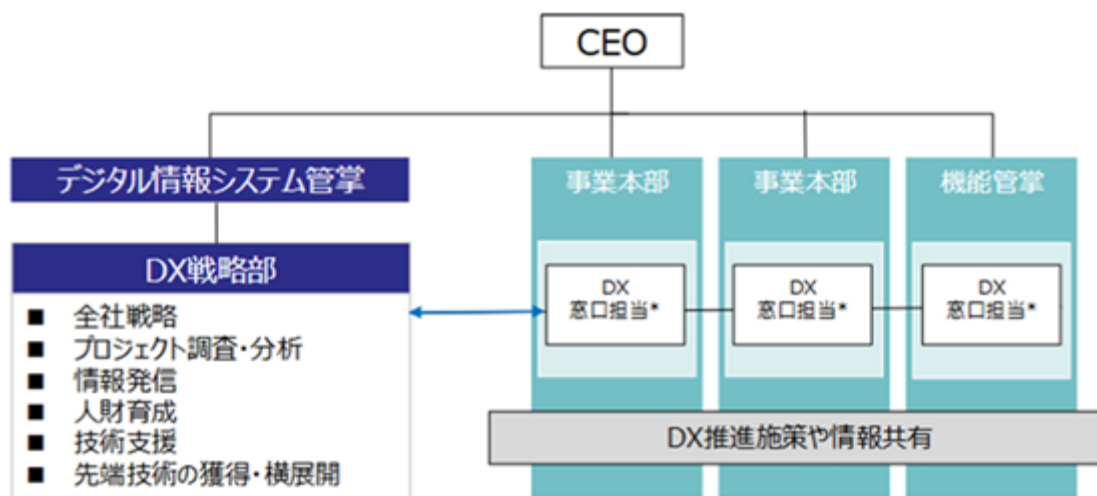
CEO

デジタル情報システム管掌

DX戦略部

■ 全社戦略
■ プロジェクト調査・分析
■ 情報発信
■ 人財育成
■ 技術支援
■ 先端技術の獲得・横展開

事業本部

DX
窓口担当*

事業本部

DX
窓口担当*

機能管掌

DX
窓口担当*

DX推進施策や情報共有